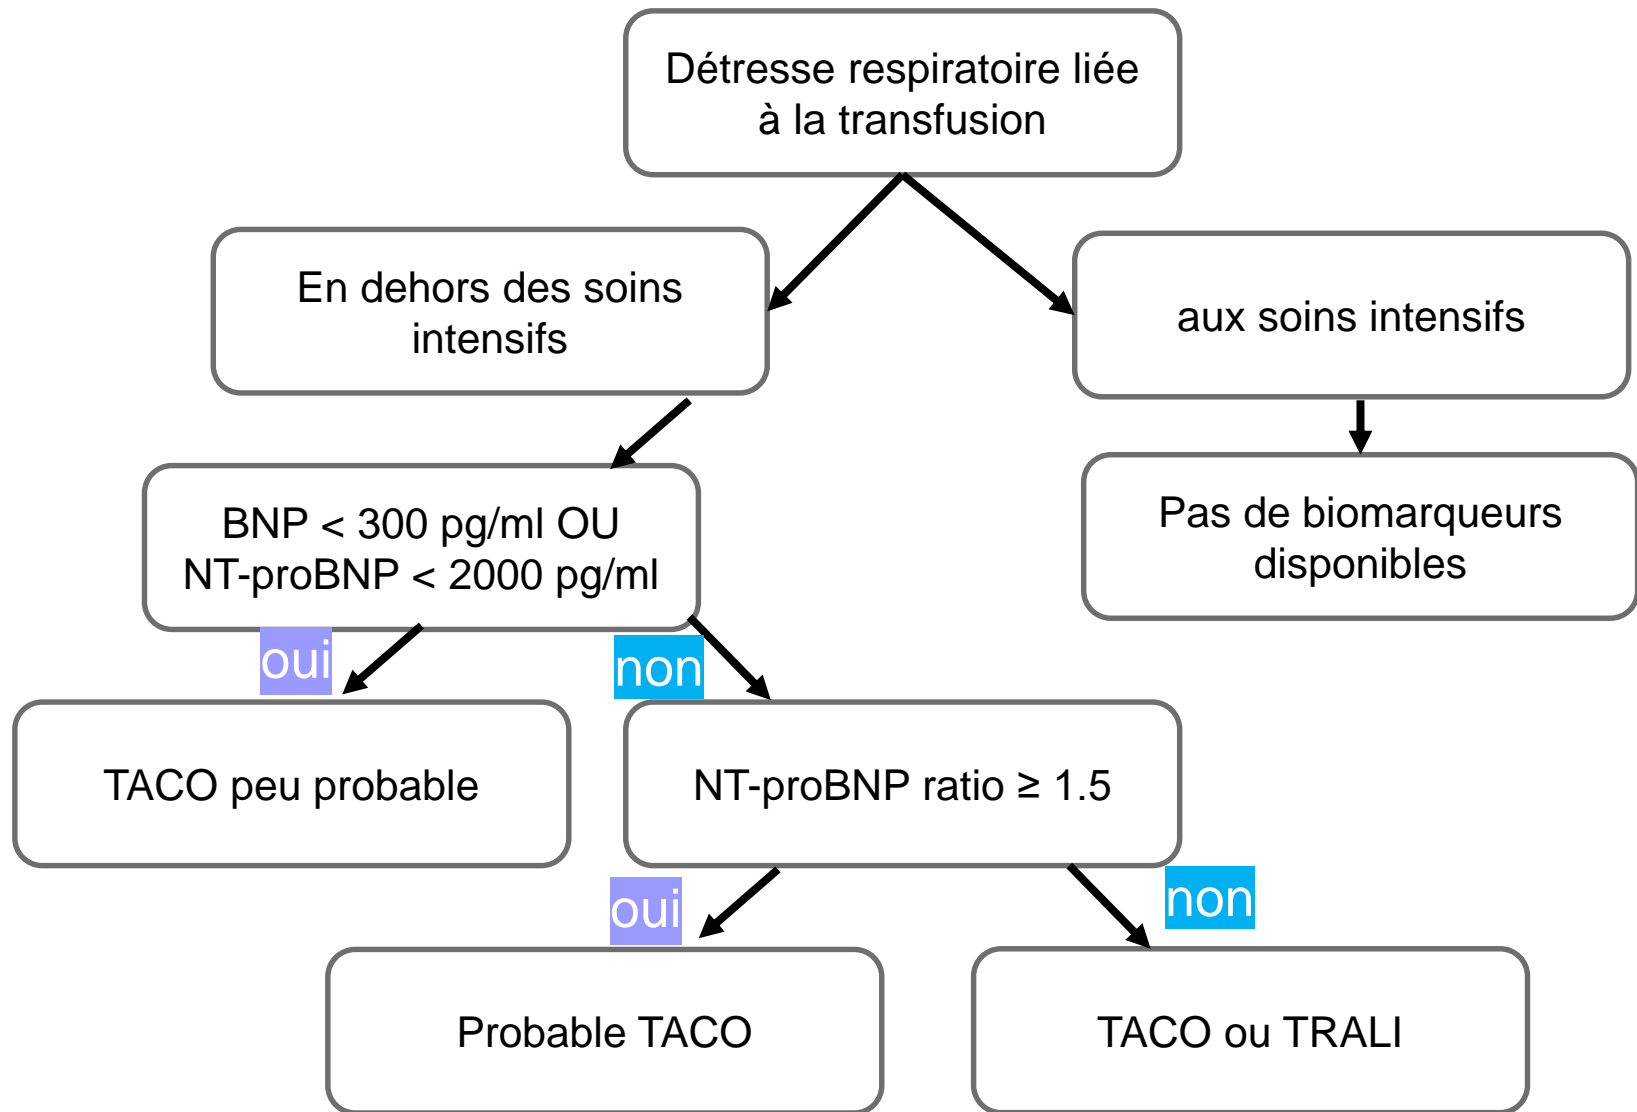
Détresse respiratoire liée à la transfusion

En dehors des soins intensifs

aux soins intensifs

BNP < 300 pg/ml OU NT-proBNP < 2000 pg/ml

Pas de biomarqueurs disponibles

oui

non

TACO peu probable

NT-proBNP ratio $\geq$ 1.5

oui

non

Probable TACO

TACO ou TRALI